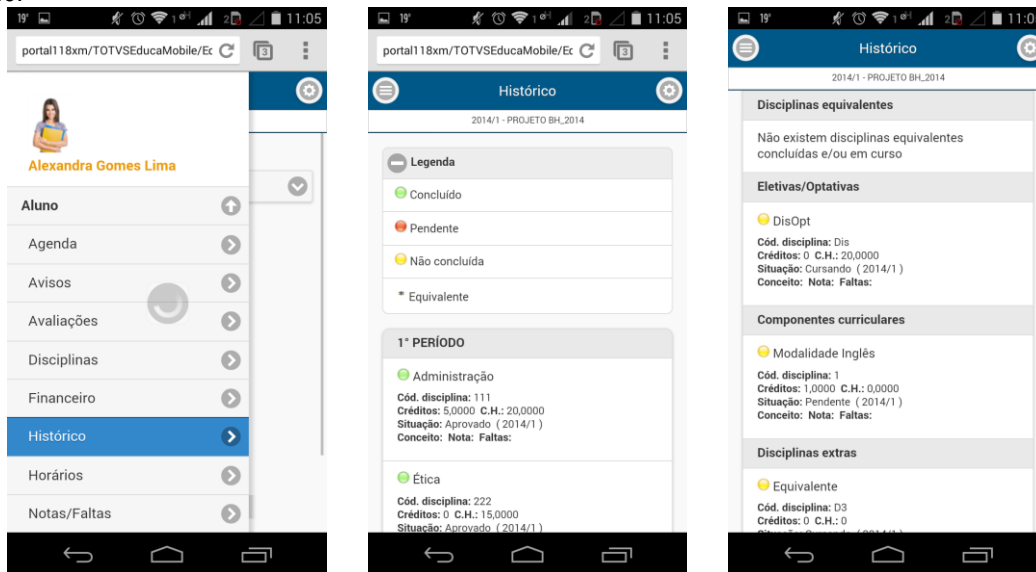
19° 11:05

portal118xm/TOTVSEducaMobile/Ec

3

Alexandra Gomes Lima

Aluno

Agenda

Avisos

Avaliações

Disciplinas

Financeiro

Histórico

Horários

Notas/Faltas

19° 11:05

portal118xm/TOTVSEducaMobile/Ec

3

Histórico

2014/1 - PROJETO BH_2014

Legenda

Concluído

Pendente

Não concluída

* Equivalente

1° PERÍODO

Administração

**Cód. disciplina:** 111
**Créditos:** 5,0000 **C.H.:** 20,0000
**Situação:** Aprovado ( 2014/1 )
**Conceito: Nota: Faltas:**

Ética

**Cód. disciplina:** 222
**Créditos:** 0 **C.H.:** 15,0000
**Situação:** Aprovado ( 2014/1 )

19° 11:0

Histórico

2014/1 - PROJETO BH_2014

Disciplinas equivalentes

Não existem disciplinas equivalentes concluídas e/ou em curso

Eletivas/Optativas

DisOpt

**Cód. disciplina:** Dis
**Créditos:** 0 **C.H.:** 20,0000
**Situação:** Cursando ( 2014/1 )
**Conceito: Nota: Faltas:**

Componentes curriculares

Modalidade Inglês

**Cód. disciplina:** 1
**Créditos:** 1,0000 **C.H.:** 0,0000
**Situação:** Pendente ( 2014/1 )
**Conceito: Nota: Faltas:**

Disciplinas extras

Equivalente

**Cód. disciplina:** D3
**Créditos:** 0 **C.H.:** 0
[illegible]